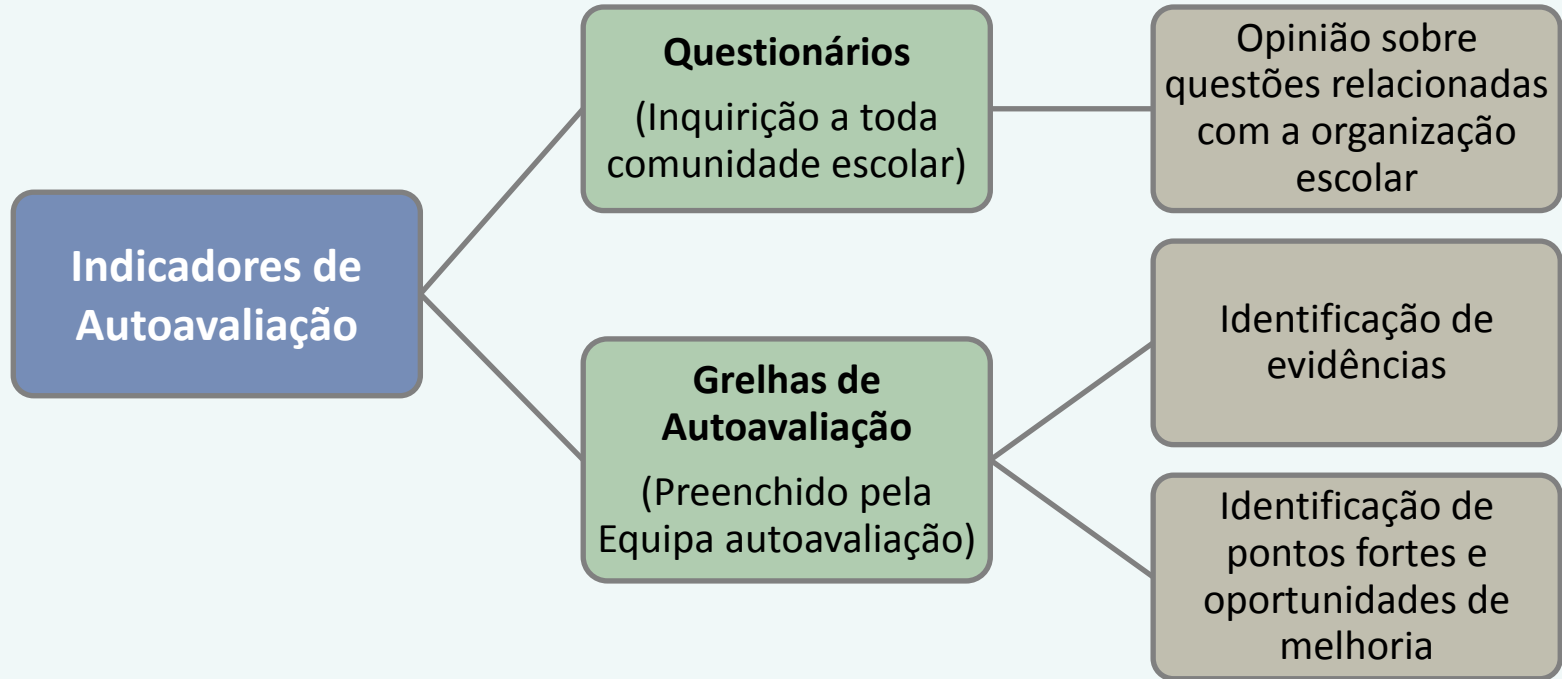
Indicadores de Autoavaliação

Questionários

(Inquirição a toda comunidade escolar)

Opinião sobre questões relacionadas com a organização escolar

Grelhas de Autoavaliação

(Preenchido pela Equipa autoavaliação)

Identificação de evidências

Identificação de pontos fortes e oportunidades de melhoria